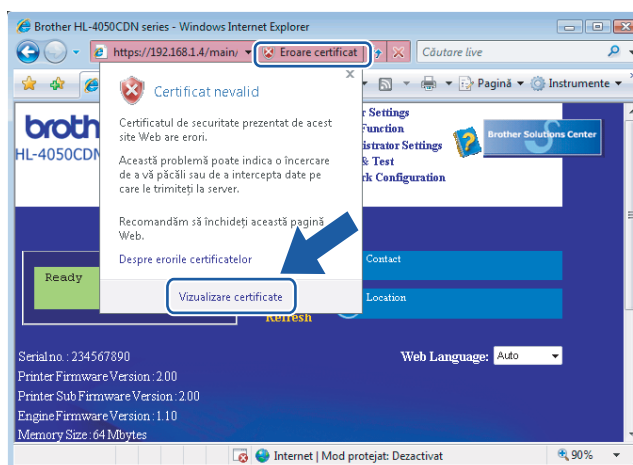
Brother HL-4050CDN series - Windows Internet Explorer

https://192.168.1.4/main/

Eroare certificat

Căutare live

Pagină ▾ Instrumente ▾

Certificat nevalid

Certificatul de securitate prezentat de acest site Web are erori.

Această problemă poate indica o încercare de a vă păcăli sau de a intercepta date pe care le trimiteți la server.

Recomandăm să închideți această pagină Web.

Despre erorile certificatelor

Vizualizare certificate

brother
HL-4050CDN

r Settings
Function
istrator Settings
& Test
rk Configuration

Brother Solutions Center

Ready

Contact

Location

Refresh

Serial no. : 234567890
Printer Firmware Version : 2.00
Printer Sub Firmware Version : 2.00
Engine Firmware Version : 1.10
Memory Size : 64 Mbytes

Web Language: Auto

Internet | Mod protejat: Dezactivat

90%